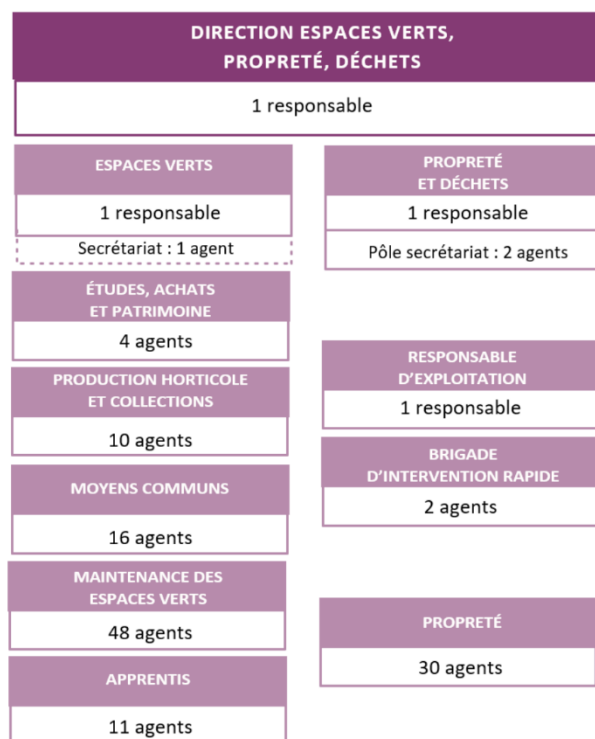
DIRECTION ESPACES VERTS, PROPRETÉ, DÉCHETS

1 responsable

ESPACES VERTS

1 responsable

Secrétariat : 1 agent

ÉTUDES, ACHATS ET PATRIMOINE

4 agents

PRODUCTION HORTICOLE ET COLLECTIONS

10 agents

MOYENS COMMUNS

16 agents

MAINTENANCE DES ESPACES VERTS

48 agents

APPRENTIS

11 agents

PROPRETÉ ET DÉCHETS

1 responsable

Pôle secrétariat : 2 agents

RESPONSABLE D'EXPLOITATION

1 responsable

BRIGADE D'INTERVENTION RAPIDE

2 agents

PROPRETÉ

30 agents